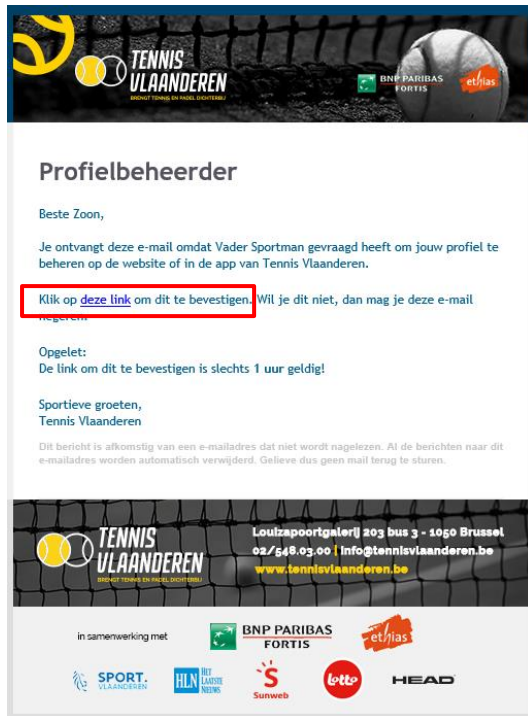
TENNIS VLAANDEREN
BRENGT TENNIS EN PADEL DICHTERBIJ

BNP PARIBAS FORTIS

ethias

Profielbeheerder

Beste Zoon,

Je ontvangt deze e-mail omdat Vader Sportman gevraagd heeft om jouw profiel te beheren op de website of in de app van Tennis Vlaanderen.

Klik op deze link om dit te bevestigen. Wil je dit niet, dan mag je deze e-mail negeren.

Opgelet:
De link om dit te bevestigen is slechts 1 uur geldig!

Sportieve groeten,
Tennis Vlaanderen

Dit bericht is afkomstig van een e-mailadres dat niet wordt nagelezen. Al de berichten naar dit e-mailadres worden automatisch verwijderd. Gelieve dus geen mail terug te sturen.

TENNIS VLAANDEREN
BRENGT TENNIS EN PADEL DICHTERBIJ

Louizapoortgalerij 203 bus 3 - 1050 Brussel
02/548.03.00 | info@tennisvlaanderen.be
www.tennisvlaanderen.be

in samenwerking met

BNP PARIBAS FORTIS

ethias

SPORT. VLAANDEREN

HLN HET LAATSTE NIEUWS

Sunweb

lotto

HEAD